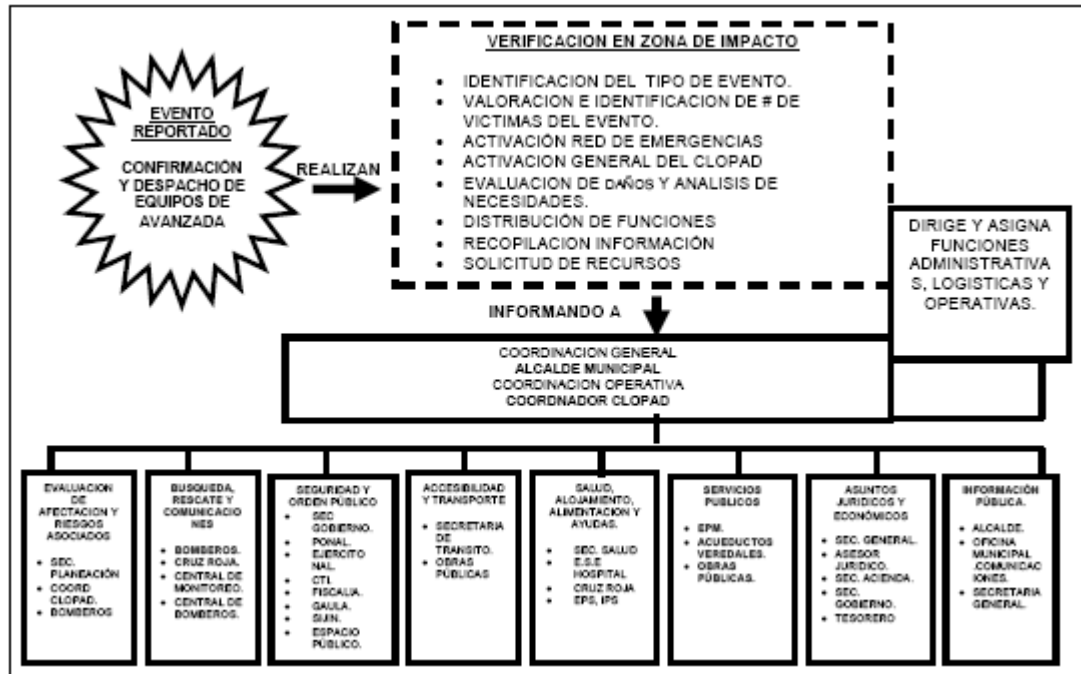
EVENTO REPORTADO

CONFIRMACIÓN Y DESPACHO DE EQUIPOS DE AVANZADA

REALIZAN

VERIFICACION EN ZONA DE IMPACTO

- IDENTIFICACION DEL TIPO DE EVENTO.
- VALORACION E IDENTIFICACION DE # DE VICTIMAS DEL EVENTO.
- ACTIVACIÓN RED DE EMERGENCIAS
- ACTIVACION GENERAL DEL CLOPAD
- EVALUACION DE DAñOS Y ANALISIS DE NECESIDADES.
- DISTRIBUCIÓN DE FUNCIONES
- RECOPILACION INFORMACIÓN
- SOLICITUD DE RECURSOS

DIRIGE Y ASIGNA FUNCIONES ADMINISTRATIVAS, LOGISTICAS Y OPERATIVAS.

INFORMANDO A

COORDINACION GENERAL
ALCALDE MUNICIPAL
COORDINACION OPERATIVA
COORDNADOR CLOPAD

EVALUACION DE AFECTACION Y RIESGOS ASOCIADOS
- SEC. PLANEACIÓN
- COORD CLOPAD.
- BOMBEROS

BUSQUEDA, RESCATE Y COMUNICACIONES
- BOMBEROS.
- CRUZ ROJA.
- CENTRAL DE MONITOREO.
- CENTRAL DE BOMBEROS.

SEGURIDAD Y ORDEN PÚBLICO
- SEC. GOBIERNO.
- PONAL.
- EJERCITO NAL.
- CTI.
- FISCALIA.
- GAULA.
- SIJIN.
- ESPACIO PÚBLICO.

ACCESIBILIDAD Y TRANSPORTE
- SECRETARIA DE TRANSITO.
- OBRAS PÚBLICAS

SALUD, ALOJAMIENTO, ALIMENTACION Y AYUDAS.
- SEC. SALUD
- E.S.E HOSPITAL
- CRUZ ROJA
- EPS, IPS

SERVICIOS PUBLICOS
- EPM.
- ACUEDUCTOS VEREDALES.
- OBRAS PÚBLICAS.

ASUNTOS JURIDICOS Y ECONÓMICOS
- SEC. GENERAL.
- ASESOR JURIDICO.
- SEC. ACIENDA.
- SEC. GOBIERNO.
- TESORERO

INFORMACIÓN PÚBLICA.
- ALCALDE.
- OFICINA MUNICIPAL .COMUNICACIONES.
- SECRETARIA GENERAL.